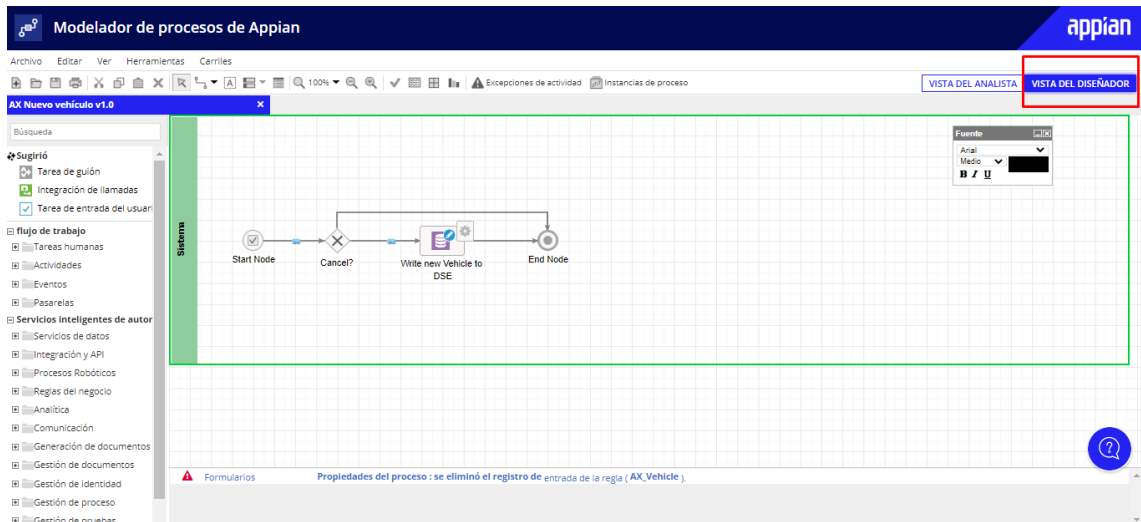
Modelador de procesos de Appian

appian

Archivo Editar Ver Herramientas Carriles

100% Excepciones de actividad Instancias de proceso

VISTA DEL ANALISTA VISTA DEL DISEÑADOR

AX Nuevo vehículo v1.0 ×

Búsqueda

Sugirió
Tarea de guión
Integración de llamadas
Tarea de entrada del usuari

flujo de trabajo
Tareas humanas
Actividades
Eventos
Pasarelas

Servicios inteligentes de autor
Servicios de datos
Integración y API
Procesos Robóticos
Reglas del negocio
Analítica
Comunicación
Generación de documentos
Gestión de documentos
Gestión de identidad
Gestión de proceso
Gestión de pruebas

Sistema

Start Node
Cancel?
Write new Vehicle to DSE
End Node

Fuente
Arial
Medio
B I U

Formularios Propiedades del proceso : se eliminó el registro de entrada de la regla ( AX_Vehicle ).